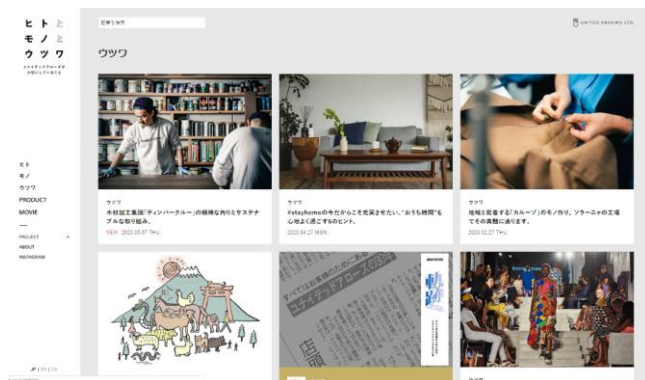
ヒト と
モノ と
ウツワ
ユナイテッドアローズが大切にしていること

記事を検索

UNITED ARROWS LTD.

ウツワ

ウツワ
木材加工集団「ティンバークルー」の情熱な作りとサステナブルな取り組み。
NEW 2020.05.07 THU.

ウツワ
#stayhomeの今だからこそ充実させたい、"おうち時間"を心地よく過ごすのヒント。
2020.04.27 MON.

ウツワ
地域と密着する「カルーゾ」のモノ作り。ソラーニャの工場でその真髄に迫ります。
2020.02.27 THU.

ヒト
モノ
ウツワ
PRODUCT
MOVIE
—
PROJECT
ABOUT
INSTAGRAM

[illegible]